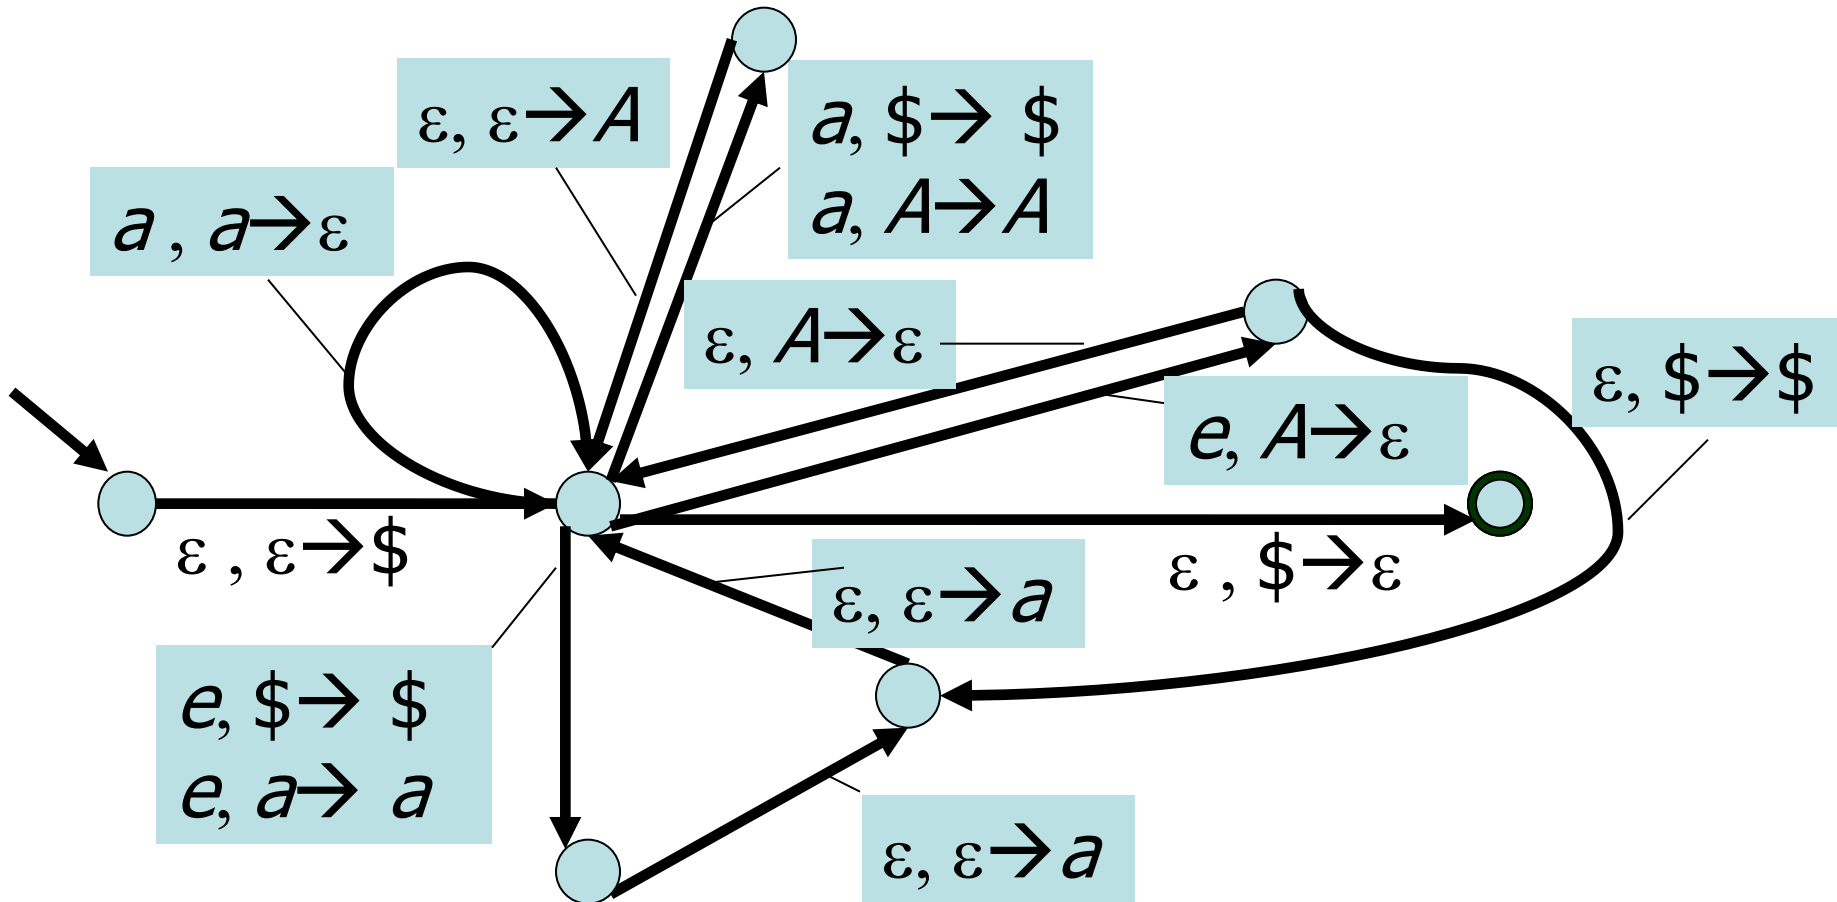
$\varepsilon$, $\varepsilon \rightarrow A$

$a$, $\$ \rightarrow \$$
$a$, $A \rightarrow A$

$a$ , $a \rightarrow \varepsilon$

$\varepsilon$, $A \rightarrow \varepsilon$

$\varepsilon$, $\$ \rightarrow \$$

$e$, $A \rightarrow \varepsilon$

$\varepsilon$ , $\varepsilon \rightarrow \$$

$\varepsilon$ , $\$ \rightarrow \varepsilon$

$\varepsilon$, $\varepsilon \rightarrow a$

$e$, $\$ \rightarrow \$$
$e$, $a \rightarrow a$

$\varepsilon$, $\varepsilon \rightarrow a$